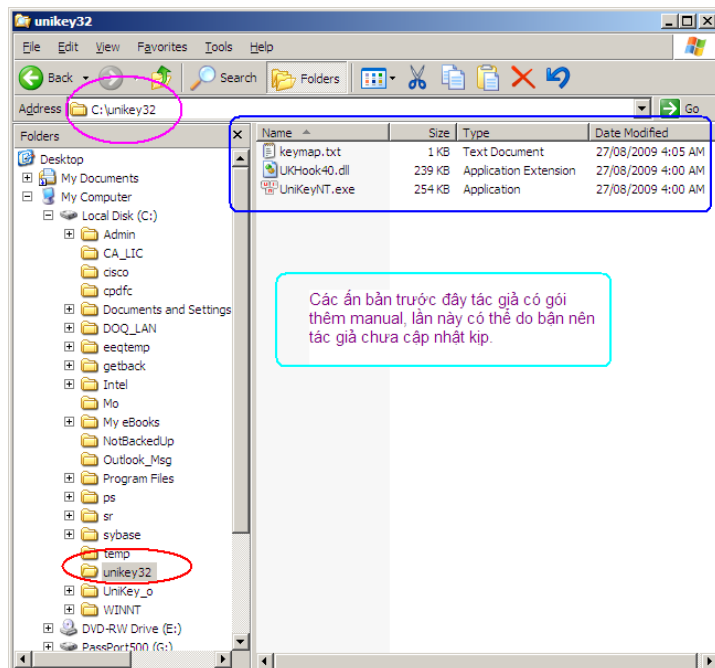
unikey32

File Edit View Favorites Tools Help

Back Search Folders

Address C:\unikey32 Go

Folders

Desktop
My Documents
My Computer
Local Disk (C:)
Admin
CA_LIC
cisco
cpdfc
Documents and Settings
DOQ_LAN
eeqtemp
getback
Intel
Mo
My eBooks
NotBackedUp
Outlook_Msg
Program Files
ps
sr
sybase
temp
unikey32
UniKey_o
WINNT
DVD-RW Drive (E:)
PassPort500 (G:)

| Name | Size | Type | Date Modified |
|---|---|---|---|
| keymap.txt | 1 KB | Text Document | 27/08/2009 4:05 AM |
| UKHook40.dll | 239 KB | Application Extension | 27/08/2009 4:00 AM |
| UniKeyNT.exe | 254 KB | Application | 27/08/2009 4:00 AM |

Các ấn bản trước đây tác giả có gói thêm manual, lần này có thể do bận nên tác giả chưa cập nhật kịp.